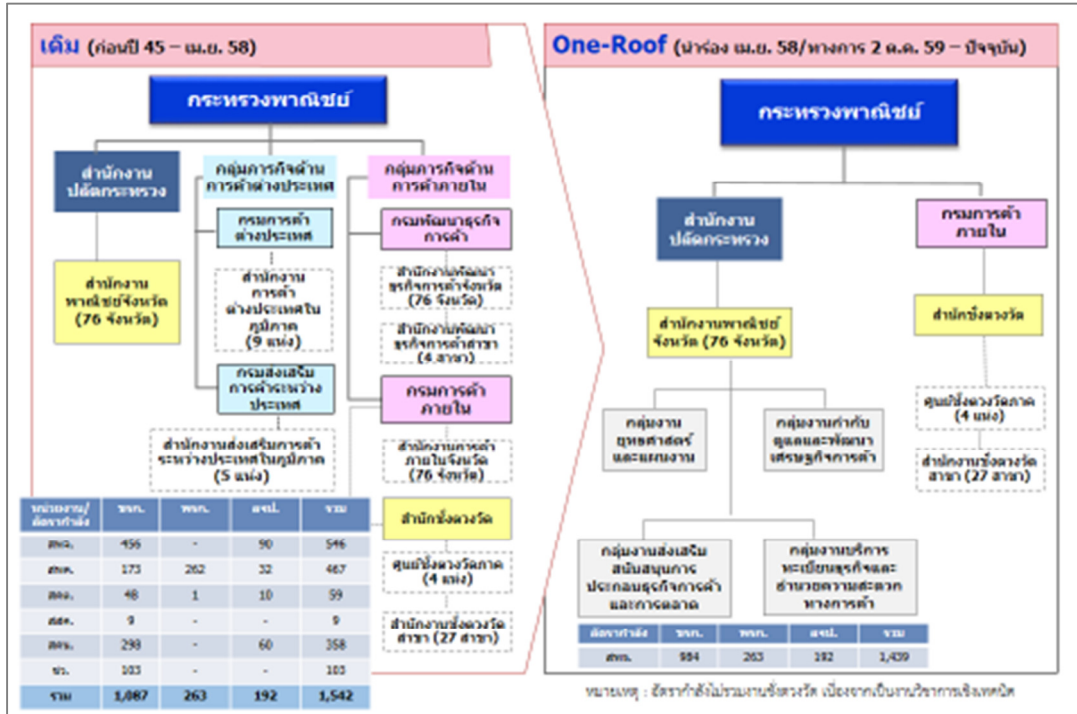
เดิม (ก่อนปี 45 – เม.ย. 58)

กระทรวงพาณิชย์

สำนักงานปลัดกระทรวง

กลุ่มภารกิจด้านการค้าต่างประเทศ

กลุ่มภารกิจด้านการค้าภายใน

สำนักงานพาณิชย์จังหวัด (76 จังหวัด)

กรมการค้าต่างประเทศ

สำนักงานการค้าต่างประเทศในภูมิภาค (9 แห่ง)

กรมส่งเสริมการค้าระหว่างประเทศ

สำนักงานส่งเสริมการค้าระหว่างประเทศในภูมิภาค (5 แห่ง)

กรมพัฒนาธุรกิจการค้า

สำนักงานพัฒนาธุรกิจการค้าจังหวัด (76 จังหวัด)

สำนักงานพัฒนาธุรกิจการค้าสาขา (4 สาขา)

กรมการค้าภายใน

สำนักงานการค้าภายในจังหวัด (76 จังหวัด)

สำนักชั่งตวงวัด

ศูนย์ชั่งตวงวัดภาค (4 แห่ง)

สำนักงานชั่งตวงวัดสาขา (27 สาขา)

| หน่วยงาน/อัตรากำลัง | ขรก. | พรก. | ลจป. | รวม |
|---|---|---|---|---|
| สพจ. | 456 | - | 90 | 546 |
| สคพ. | 173 | 262 | 32 | 467 |
| สคต. | 48 | 1 | 10 | 59 |
| สสต. | 9 | - | - | 9 |
| สคร. | 298 | - | 60 | 358 |
| ชว. | 103 | - | - | 103 |
| รวม | 1,087 | 263 | 192 | 1,542 |

One-Roof (นำร่อง เม.ย. 58/ทางการ 2 ต.ค. 59 – ปัจจุบัน)

กระทรวงพาณิชย์

สำนักงานปลัดกระทรวง

กรมการค้าภายใน

สำนักงานพาณิชย์จังหวัด (76 จังหวัด)

สำนักชั่งตวงวัด

ศูนย์ชั่งตวงวัดภาค (4 แห่ง)

สำนักงานชั่งตวงวัดสาขา (27 สาขา)

กลุ่มงานยุทธศาสตร์และแผนงาน

กลุ่มงานกำกับดูแลและพัฒนาเศรษฐกิจการค้า

กลุ่มงานส่งเสริมสนับสนุนการประกอบธุรกิจการค้าและการตลาด

กลุ่มงานบริการทะเบียนธุรกิจและอำนวยความสะดวกทางการค้า

| อัตรากำลัง | ขรก. | พรก. | ลจป. | รวม |
|---|---|---|---|---|
| สพจ. | 984 | 263 | 192 | 1,439 |

หมายเหตุ : อัตรากำลังไม่รวมงานชั่งตวงวัด เนื่องจากเป็นงานวิชาการเชิงเทคนิค